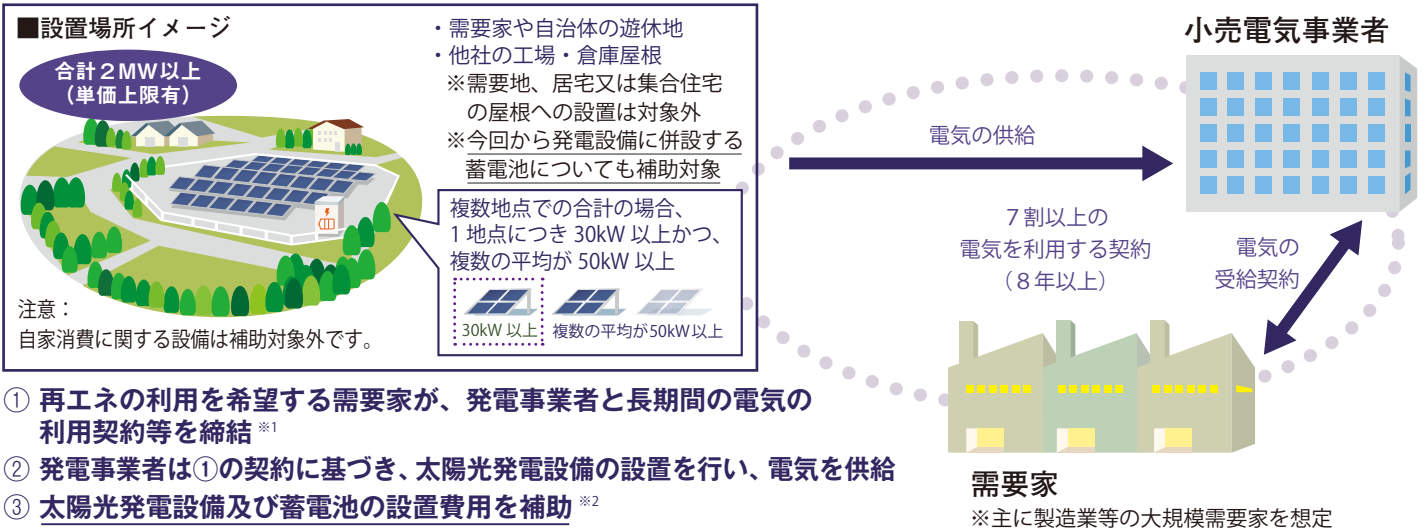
■設置場所イメージ

合計２ＭＷ以上
（単価上限有）

・需要家や自治体の遊休地
・他社の工場・倉庫屋根
※需要地、居宅又は集合住宅の屋根への設置は対象外
※今回から発電設備に併設する蓄電池についても補助対象

複数地点での合計の場合、
１地点につき 30kW 以上かつ、
複数の平均が 50kW 以上

30kW 以上　複数の平均が50kW以上

注意：
自家消費に関する設備は補助対象外です。

小売電気事業者

電気の供給

７割以上の
電気を利用する契約
（８年以上）

電気の
受給契約

需要家
※主に製造業等の大規模需要家を想定

① 再エネの利用を希望する需要家が、発電事業者と長期間の電気の利用契約等を締結 ※1
② 発電事業者は①の契約に基づき、太陽光発電設備の設置を行い、電気を供給
③ 太陽光発電設備及び蓄電池の設置費用を補助 ※2